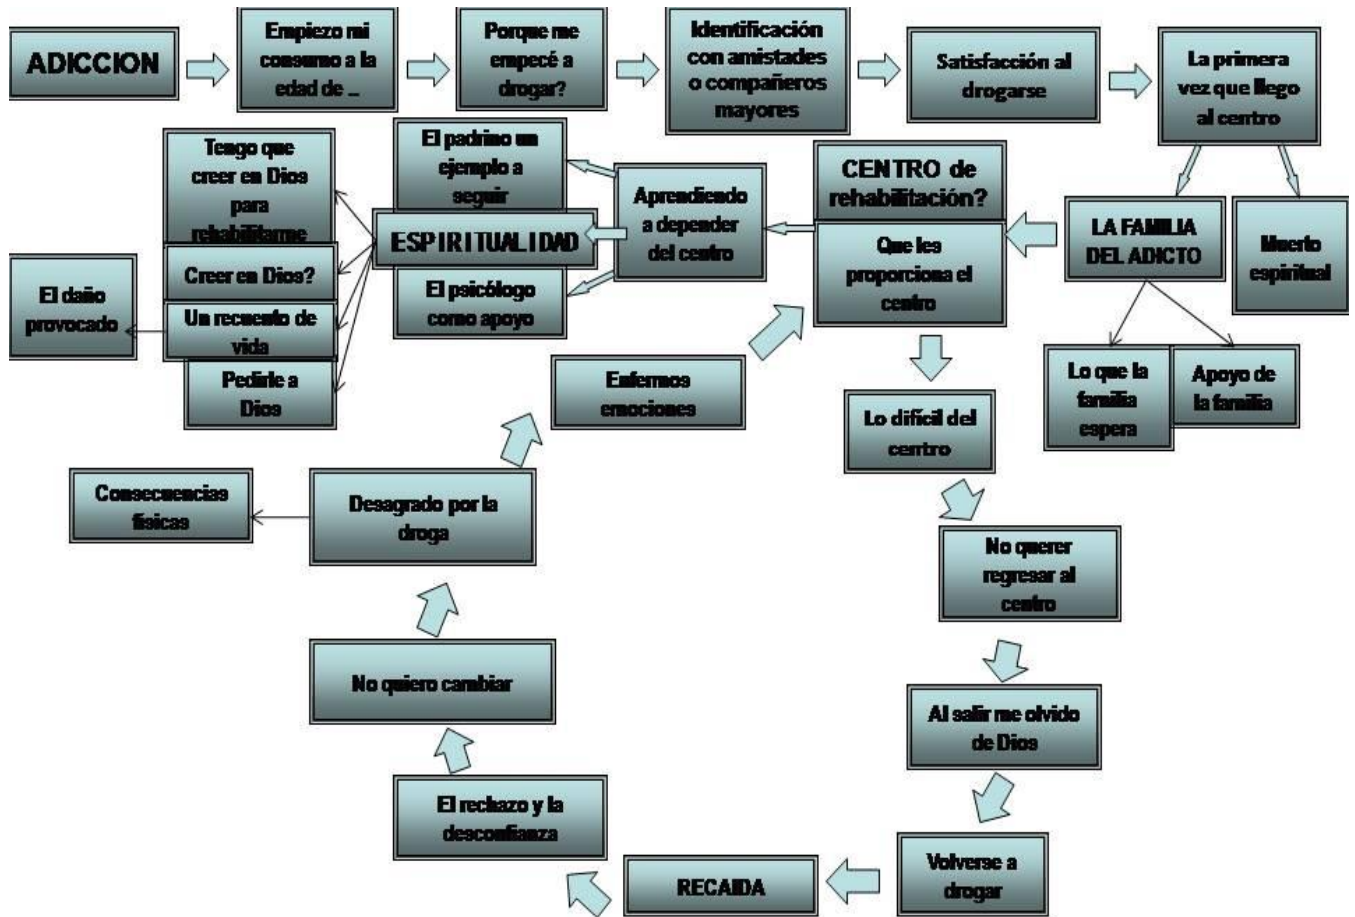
ADICCION

Empiezo mi consumo a la edad de ...

Porque me empecé a drogar?

Identificación con amistades o compañeros mayores

Satisfacción al drogarse

La primera vez que llego al centro

LA FAMILIA DEL ADICTO

Muerto espiritual

Lo que la familia espera

Apoyo de la familia

CENTRO de rehabilitación?

Que les proporciona el centro

Aprendiendo a depender del centro

El padrino un ejemplo a seguir

ESPIRITUALIDAD

El psicólogo como apoyo

Tengo que creer en Dios para rehabilitarme

Creer en Dios?

Un recuento de vida

Pedirle a Dios

El daño provocado

Lo difícil del centro

No querer regresar al centro

Al salir me olvido de Dios

Volverse a drogar

RECAIDA

El rechazo y la desconfianza

No quiero cambiar

Desagrado por la droga

Consecuencias físicas

Enfermos emociones